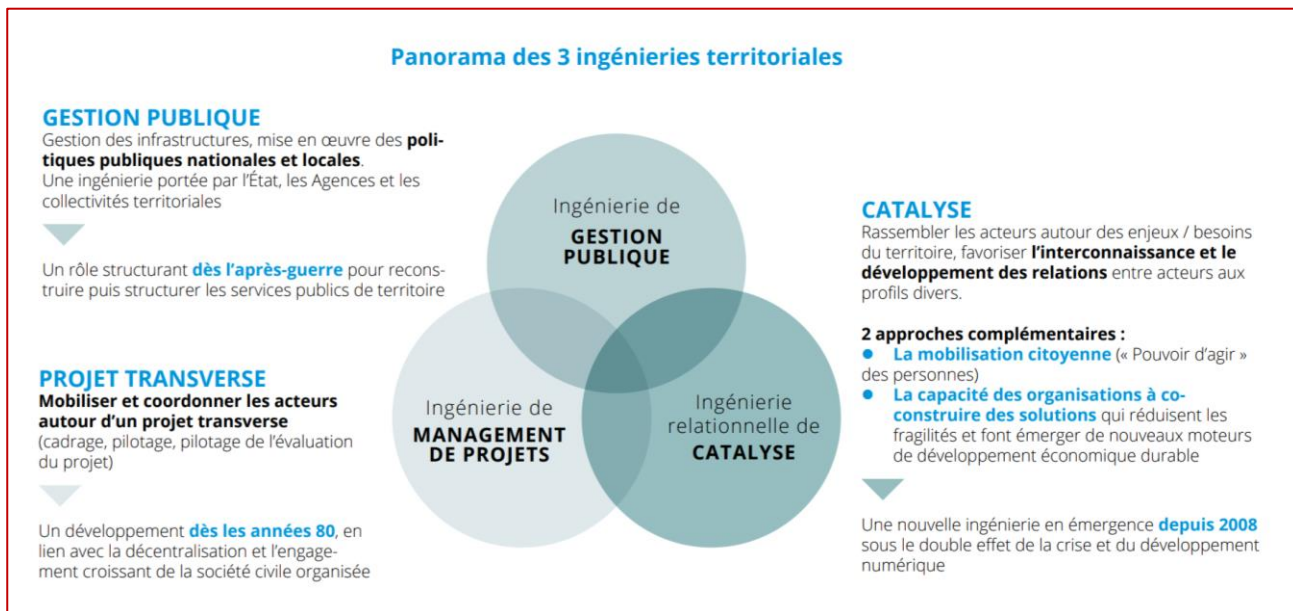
Panorama des 3 ingénieries territoriales

GESTION PUBLIQUE
Gestion des infrastructures, mise en œuvre des politiques publiques nationales et locales.
Une ingénierie portée par l'État, les Agences et les collectivités territoriales

Un rôle structurant dès l'après-guerre pour reconstruire puis structurer les services publics de territoire

PROJET TRANSVERSE
Mobiliser et coordonner les acteurs autour d'un projet transverse
(cadrage, pilotage, pilotage de l'évaluation du projet)

Un développement dès les années 80, en lien avec la décentralisation et l'engagement croissant de la société civile organisée

Ingénierie de
GESTION PUBLIQUE

Ingénierie de
MANAGEMENT DE PROJETS

Ingénierie relationnelle de
CATALYSE

CATALYSE
Rassembler les acteurs autour des enjeux / besoins du territoire, favoriser l'interconnaissance et le développement des relations entre acteurs aux profils divers.

2 approches complémentaires :
• La mobilisation citoyenne (« Pouvoir d'agir » des personnes)
• La capacité des organisations à co-construire des solutions qui réduisent les fragilités et font émerger de nouveaux moteurs de développement économique durable

Une nouvelle ingénierie en émergence depuis 2008 sous le double effet de la crise et du développement numérique